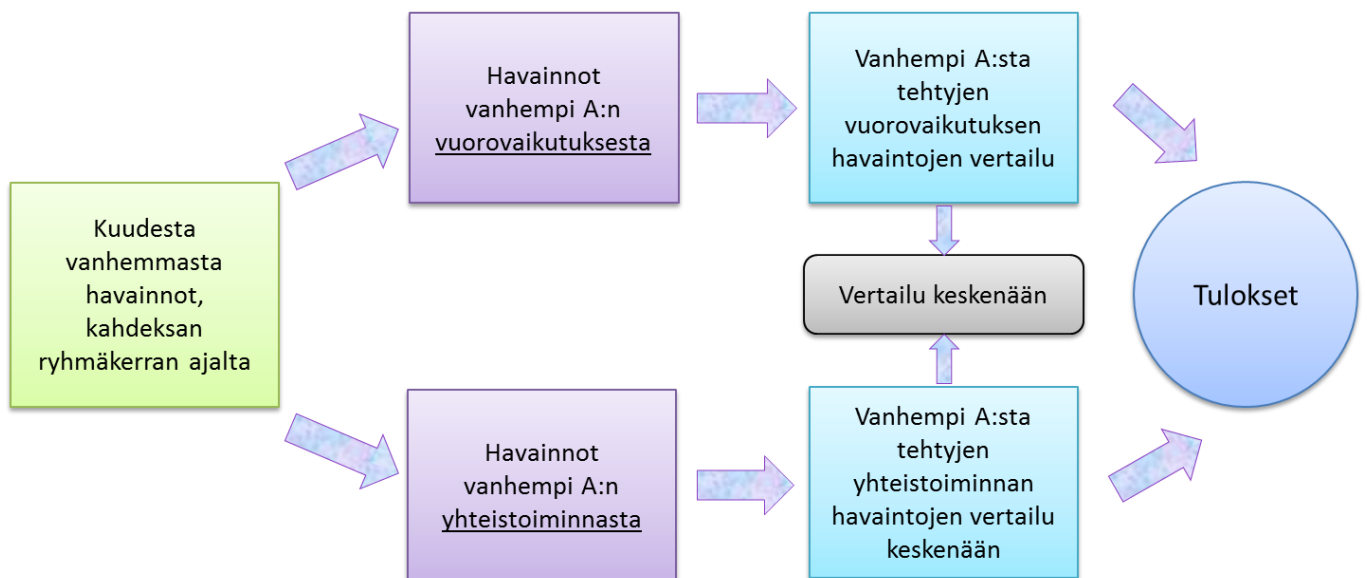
Kuudesta vanhemmasta havainnot, kahdeksan ryhmäkerran ajalta

Havainnot vanhempi A:n vuorovaikutuksesta

Vanhempi A:sta tehtyjen vuorovaikutuksen havaintojen vertailu

Vertailu keskenään

Havainnot vanhempi A:n yhteistoiminnasta

Vanhempi A:sta tehtyjen yhteistoiminnan havaintojen vertailu keskenään

Tulokset